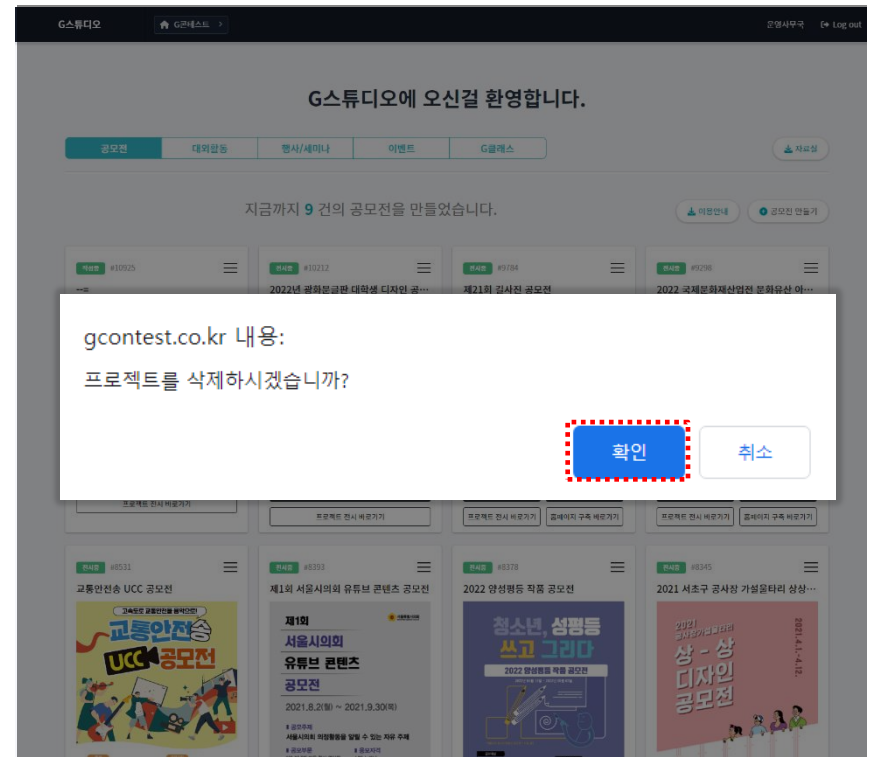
G스튜디오 G콘테스트 운영사무국 Log out

G스튜디오에 오신걸 환영합니다.

공모전 대외활동 행사/세미나 이벤트 G클래스 자료실

지금까지 9 건의 공모전을 만들었습니다.

이용안내 공모전 만들기

#10925

#10212 2022년 광화문글판 대학생 디자인 공…

#9784 제21회 김사진 공모전

#9298 2022 국제문화재산업전 문화유산 아…

gcontest.co.kr 내용:

프로젝트를 삭제하시겠습니까?

확인 취소

프로젝트 전시 바로가기

프로젝트 전시 바로가기

프로젝트 전시 바로가기 홈페이지 구축 바로가기

프로젝트 전시 바로가기 홈페이지 구축 바로가기

전시중 #8531 교통안전송 UCC 공모전

교통안전송 UCC 공모전

전시중 #8393 제1회 서울시의회 유튜브 콘텐츠 공모전

제1회 서울시의회 유튜브 콘텐츠 공모전

2021.8.2(월) ~ 2021.9.30(목)

전시중 #8378 2022 양성평등 작품 공모전

청소년, 성평등 쓰고 그리다

2022 양성평등 작품 공모전

전시중 #8345 2021 서초구 공사장 가설울타리 상상…

상 - 상 디자인 공모전